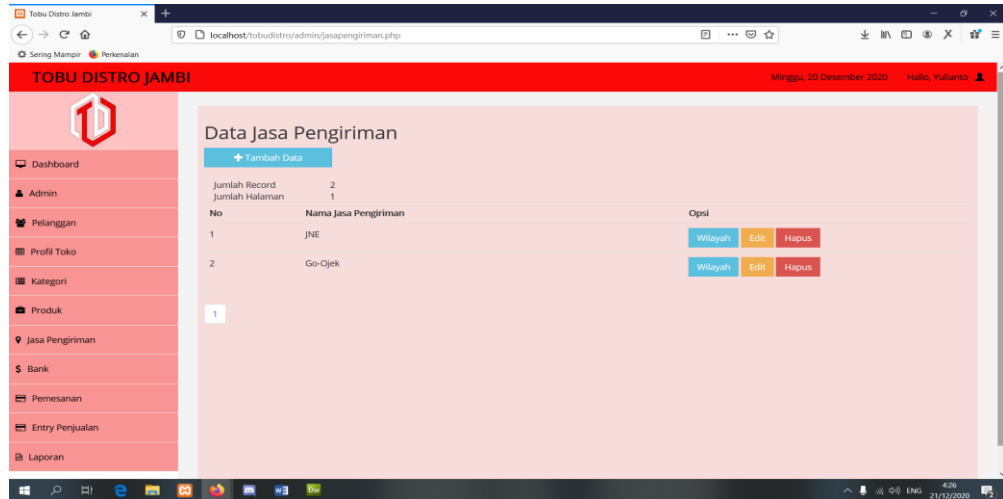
Tobu Distro Jambi

localhost/tobudistro/admin/jasapengiriman.php

Sering Mampir Perkenalan

TOBU DISTRO JAMBI

Minggu, 20 Desember 2020 Hallo, Yulianto

Dashboard
Admin
Pelanggan
Profil Toko
Kategori
Produk
Jasa Pengiriman
Bank
Pemesanan
Entry Penjualan
Laporan

Data Jasa Pengiriman

Tambah Data

Jumlah Record 2
Jumlah Halaman 1

| No | Nama Jasa Pengiriman | Opsi |
|---|---|---|
| 1 | JNE | Wilayah Edit Hapus |
| 2 | Go-Ojek | Wilayah Edit Hapus |

1

ENG 4:26 21/12/2020